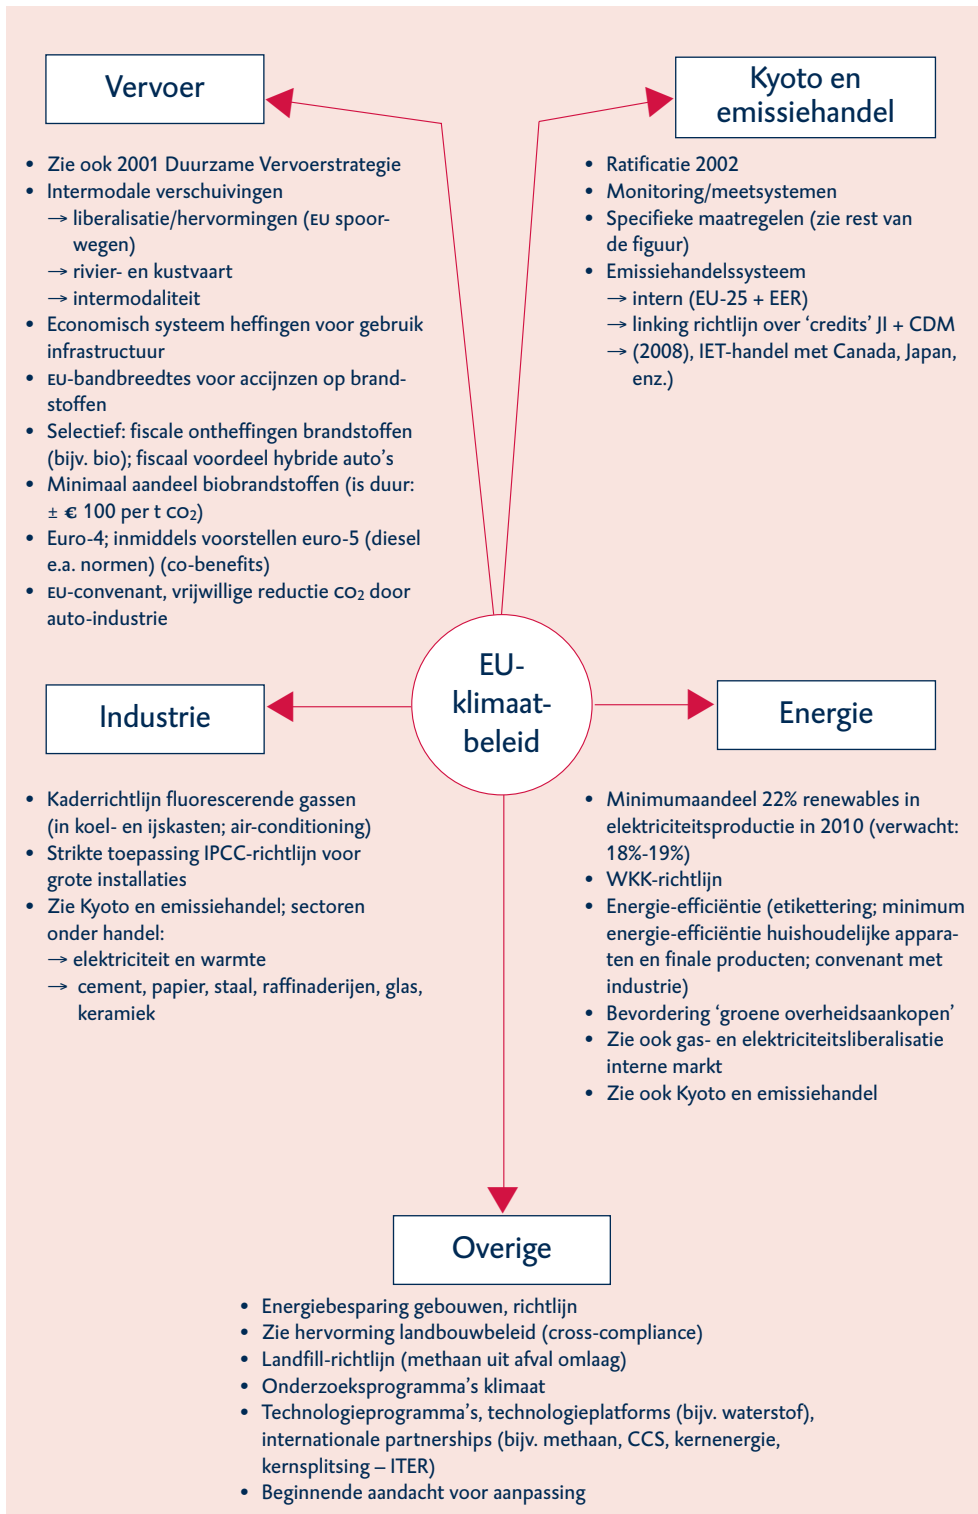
Vervoer

- Zie ook 2001 Duurzame Vervoerstrategie
- Intermodale verschuivingen
→ liberalisatie/hervormingen (EU spoorwegen)
→ rivier- en kustvaart
→ intermodaliteit
- Economisch systeem heffingen voor gebruik infrastructuur
- EU-bandbreedtes voor accijnzen op brandstoffen
- Selectief: fiscale ontheffingen brandstoffen (bijv. bio); fiscaal voordeel hybride auto's
- Minimaal aandeel biobrandstoffen (is duur: ± € 100 per t $CO_2$)
- Euro-4; inmiddels voorstellen euro-5 (diesel e.a. normen) (co-benefits)
- EU-convenant, vrijwillige reductie $CO_2$ door auto-industrie

Kyoto en emissiehandel

- Ratificatie 2002
- Monitoring/meetsystemen
- Specifieke maatregelen (zie rest van de figuur)
- Emissiehandelssysteem
→ intern (EU-25 + EER)
→ linking richtlijn over 'credits' JI + CDM
→ (2008), IET-handel met Canada, Japan, enz.)

EU-klimaatbeleid

Industrie

- Kaderrichtlijn fluorescerende gassen (in koel- en ijskasten; air-conditioning)
- Strikte toepassing IPCC-richtlijn voor grote installaties
- Zie Kyoto en emissiehandel; sectoren onder handel:
→ elektriciteit en warmte
→ cement, papier, staal, raffinaderijen, glas, keramiek

Energie

- Minimumaandeel 22% renewables in elektriciteitsproductie in 2010 (verwacht: 18%-19%)
- WKK-richtlijn
- Energie-efficiëntie (etikettering; minimum energie-efficiëntie huishoudelijke apparaten en finale producten; convenant met industrie)
- Bevordering 'groene overheidsaankopen'
- Zie ook gas- en elektriciteitsliberalisatie interne markt
- Zie ook Kyoto en emissiehandel

Overige

- Energiebesparing gebouwen, richtlijn
- Zie hervorming landbouwbeleid (cross-compliance)
- Landfill-richtlijn (methaan uit afval omlaag)
- Onderzoeksprogramma's klimaat
- Technologieprogramma's, technologieplatforms (bijv. waterstof), internationale partnerships (bijv. methaan, CCS, kernenergie, kernsplitsing – ITER)
- Beginnende aandacht voor aanpassing